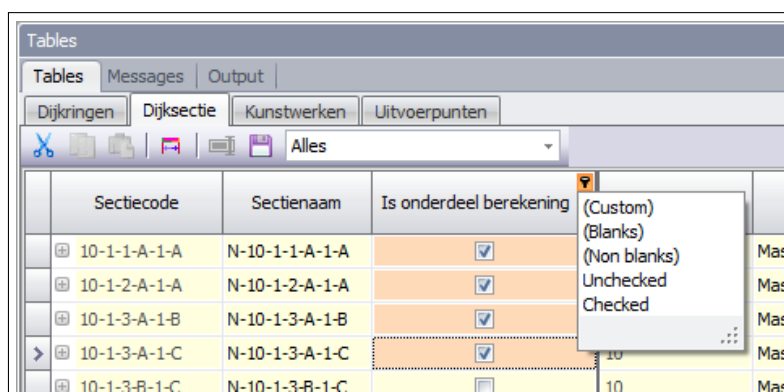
Tables

Tables | Messages | Output

Dijkringen | Dijksectie | Kunstwerken | Uitvoerpunten

Alles

| | Sectiecode | Sectienaam | Is onderdeel berekening | | |
|---|---|---|---|---|---|
| | 10-1-1-A-1-A | N-10-1-1-A-1-A | | | Mas |
| | 10-1-2-A-1-A | N-10-1-2-A-1-A | | | Mas |
| | 10-1-3-A-1-B | N-10-1-3-A-1-B | | | Mas |
| > | 10-1-3-A-1-C | N-10-1-3-A-1-C | | 10 | Mas |
| | 10-1-3-B-1-C | N-10-1-3-B-1-C | | 10 | Mas |

(Custom)
(Blanks)
(Non blanks)
Unchecked
Checked